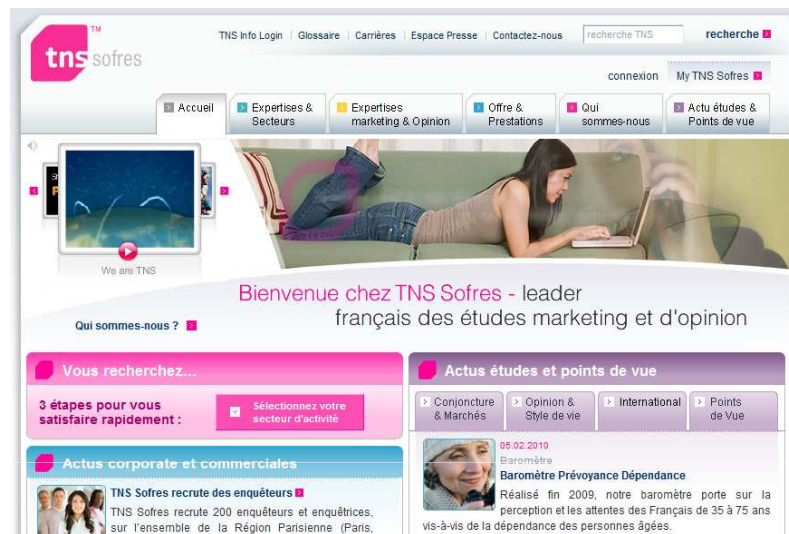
tns sofres TM

TNS Info Login | Glossaire | Carrières | Espace Presse | Contactez-nous

recherche TNS

recherche

connexion

My TNS Sofres

Accueil

Expertises & Secteurs

Expertises marketing & Opinion

Offre & Prestations

Qui sommes-nous

Actu études & Points de vue

We are TNS

Bienvenue chez TNS Sofres - leader français des études marketing et d'opinion

Qui sommes-nous ?

Vous recherchez...

3 étapes pour vous satisfaire rapidement :

Sélectionnez votre secteur d'activité

Actus corporate et commerciales

TNS Sofres recrute des enquêteurs

TNS Sofres recrute 200 enquêteurs et enquêtrices, sur l'ensemble de la Région Parisienne (Paris,

Actus études et points de vue

Conjoncture & Marchés

Opinion & Style de vie

International

Points de Vue

05.02.2010

Baromètre

Baromètre Prévoyance Dépendance

Réalisé fin 2009, notre baromètre porte sur la perception et les attentes des Français de 35 à 75 ans vis-à-vis de la dépendance des personnes âgées.